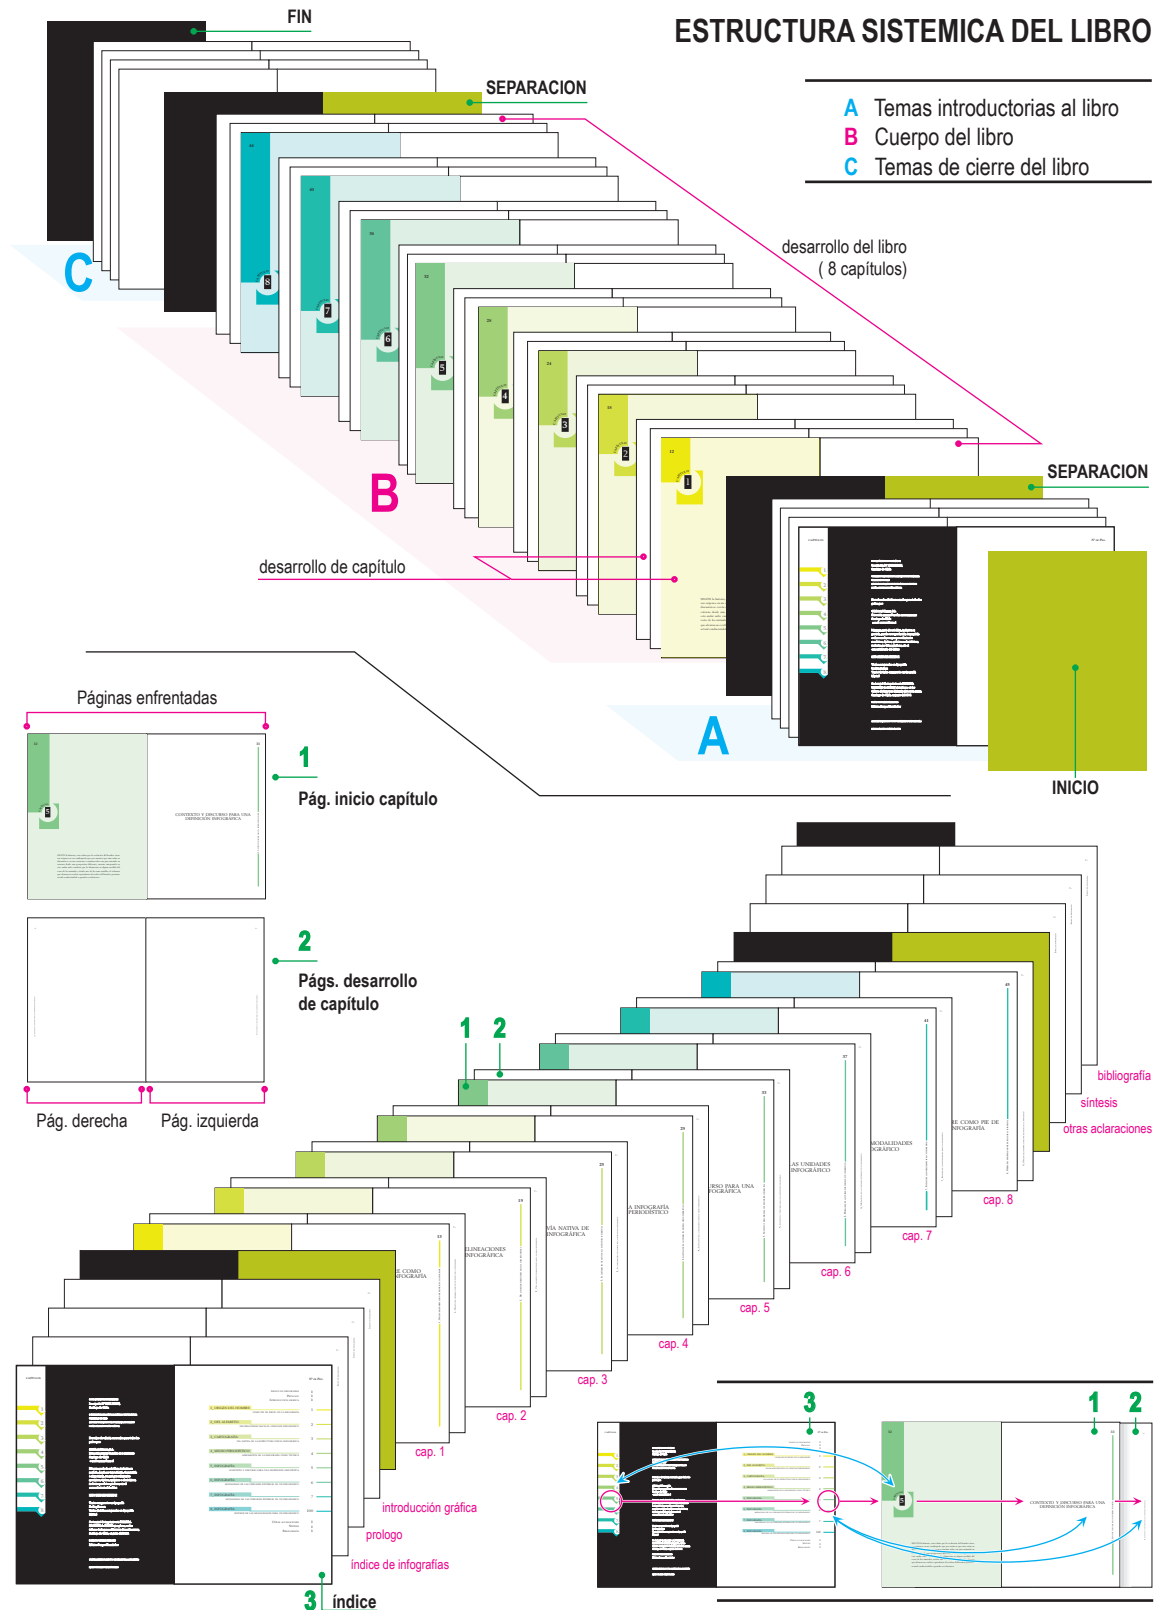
FIN

ESTRUCTURA SISTEMICA DEL LIBRO

SEPARACION

A Temas introductorias al libro
B Cuerpo del libro
C Temas de cierre del libro

C

desarrollo del libro
( 8 capítulos)

SEPARACION

B

desarrollo de capítulo

A

INICIO

Páginas enfrentadas

1
Pág. inicio capítulo

2
Págs. desarrollo de capítulo

Pág. derecha
Pág. izquierda

1 2

bibliografía
síntesis
otras aclaraciones

cap. 8
cap. 7
cap. 6
cap. 5
cap. 4
cap. 3
cap. 2
cap. 1

introducción gráfica
prologo
índice de infografías
3 índice

3
1 2